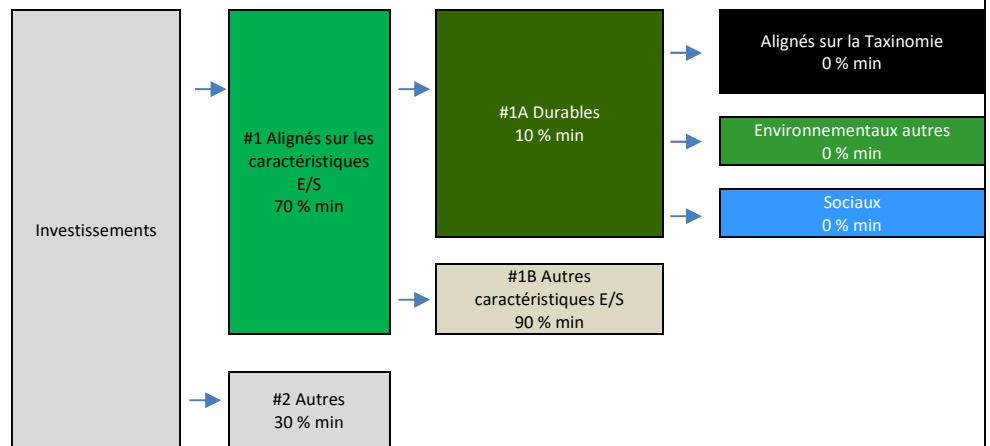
Investissements

#1 Alignés sur les caractéristiques E/S
70 % min

#1A Durables
10 % min

Alignés sur la Taxinomie
0 % min

Environnementaux autres
0 % min

Sociaux
0 % min

#1B Autres caractéristiques E/S
90 % min

#2 Autres
30 % min